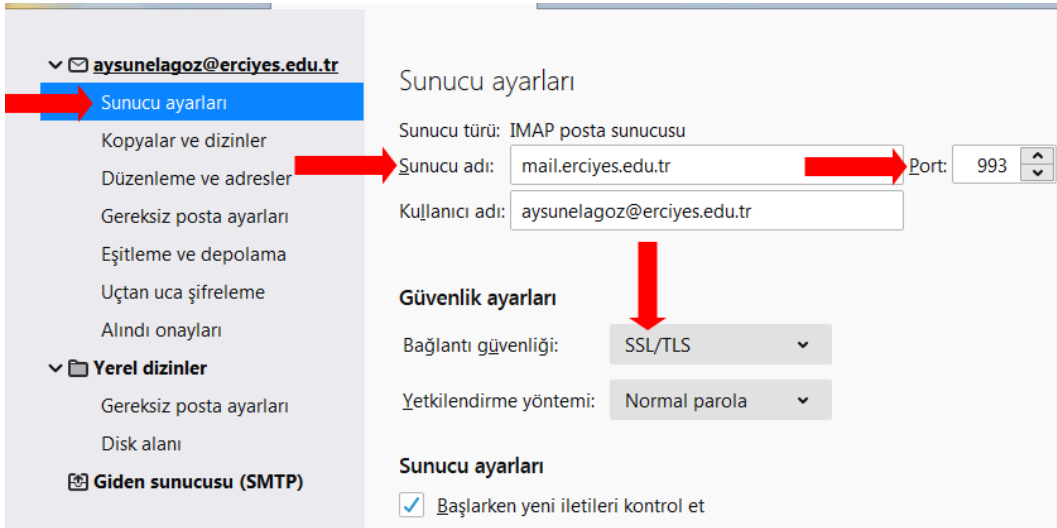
aysunelagoz@erciyes.edu.tr
Sunucu ayarları
Kopyalar ve dizinler
Düzenleme ve adresler
Gereksiz posta ayarları
Eşitleme ve depolama
Uçtan uca şifreleme
Alındı onayları
Yerel dizinler
Gereksiz posta ayarları
Disk alanı
Giden sunucusu (SMTP)

Sunucu ayarları

Sunucu türü: IMAP posta sunucusu
Sunucu adı: mail.erciyes.edu.tr
Port: 993
Kullanıcı adı: aysunelagoz@erciyes.edu.tr

Güvenlik ayarları

Bağlantı güvenliği: SSL/TLS
Yetkilendirme yöntemi: Normal parola

Sunucu ayarları

Başlarken yeni iletileri kontrol et